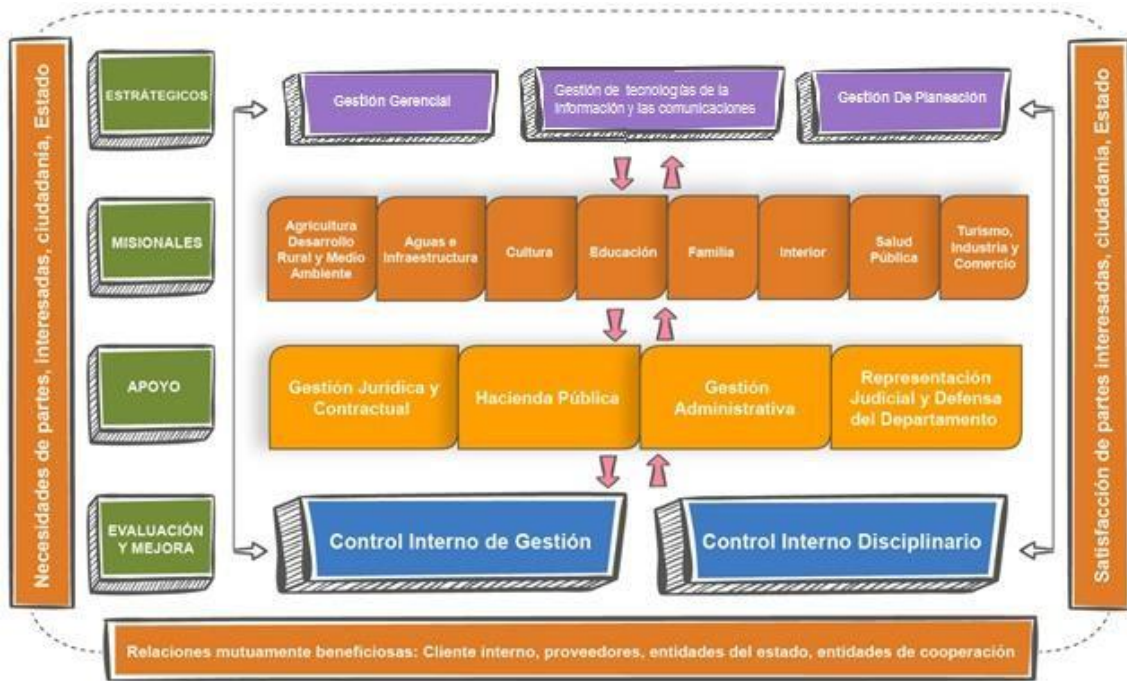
Necesidades de partes, interesadas, ciudadania, Estado

ESTRÁTEGICOS

Gestión Gerencial

Gestión de tecnologías de la información y las comunicaciones

Gestión De Planeación

MISIONALES

Agricultura Desarrollo Rural y Medio Ambiente

Aguas e Infraestructura

Cultura

Educación

Familia

Interior

Salud Pública

Turismo, Industria y Comercio

APOYO

Gestión Jurídica y Contractual

Hacienda Pública

Gestión Administrativa

Representación Judicial y Defensa del Departamento

EVALUACIÓN Y MEJORA

Control Interno de Gestión

Control Interno Disciplinario

Satisfacción de partes interesadas, ciudadania, Estado

Relaciones mutuamente beneficiosas: Cliente interno, proveedores, entidades del estado, entidades de cooperación